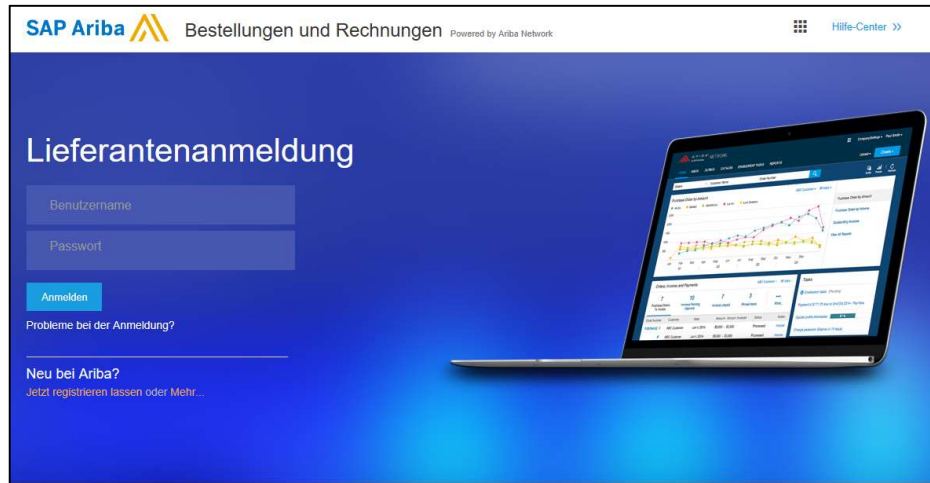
SAP Ariba Bestellungen und Rechnungen Powered by Ariba Network

Hilfe-Center >>

Lieferantenanmeldung

Benutzername

Passwort

Anmelden

Probleme bei der Anmeldung?

Neu bei Ariba?

Jetzt registrieren lassen oder Mehr...